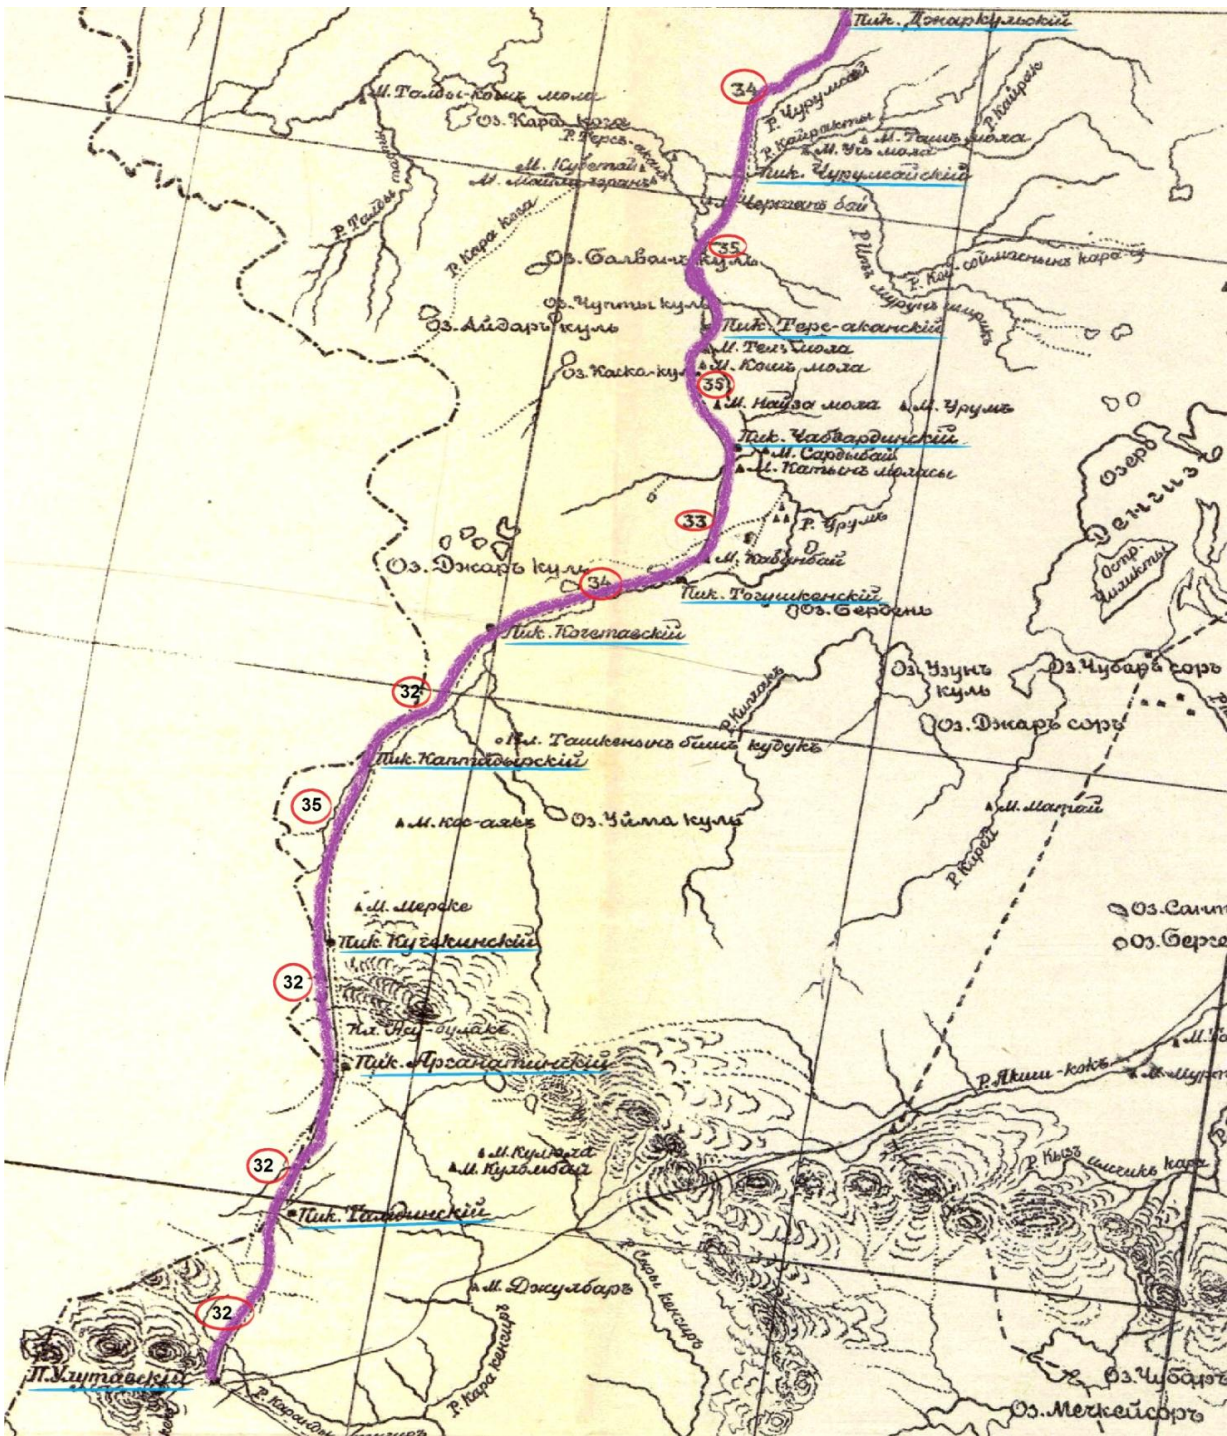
Пик. Джаркульский
34
М. Талды-кошъ мола
Оз. Кара коль
Р. Терсъ-аканъ
Р. Чурумай
Р. Кайрактъ
М. Ташъ мола
М. Угъ мола
Р. Кайракъ
М. Кубетай
М. Мешъ-заганъ
Пик. Чурумайский
Черкасъ бой
Р. Талды
Р. Кара коль
35
Оз. Балванъ куль
Р. Кас-сойнасныкъ кара-су
Р. Шъ-чурунъ чурукъ
Оз. Чупты куль
Оз. Айдаръ куль
Пик. Терс-аканский
М. Текъ мола
М. Кошъ мола
Оз. Каска-куль
35
М. Найза мола
М. Урумъ
Пик. Чабвардинский
М. Сардыбай
М. Катынъ молы
Озеро
Денгизъ
Остр. Чиликты
33
Р. Урумъ
Оз. Джаръ куль
М. Кабанбай
34
Пик. Тогузкенский
Оз. Берденъ
Пик. Кочетавский
32
Р. Кингакъ
Оз. Узунъ куль
Оз. Чубаръ соръ
Оз. Джаръ соръ
М. Ташкенынъ бийъ кудукъ
Пик. Каптадырский
35
М. Кос-аякъ
Оз. Уйма куль
М. Матай
Р. Кереп
М. Мереке
Оз. Сан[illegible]
Пик. Кувекинский
Оз. Берге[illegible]
32
Хр. Аку-бумакъ
Пик. Арганатинский
Р. Якши-кокъ
М. Мур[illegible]
32
М. Кулюга
М. Кулембай
Р. Кызъ имчикъ кар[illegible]
Пик. Тандинский
Р. Сазы кенсиръ
М. Джулбаръ
32
Р. Кара кенсиръ
Т. Улутавский
Р. Карандинъ
Оз. Чубаръ
Оз. Мечкейсоръ